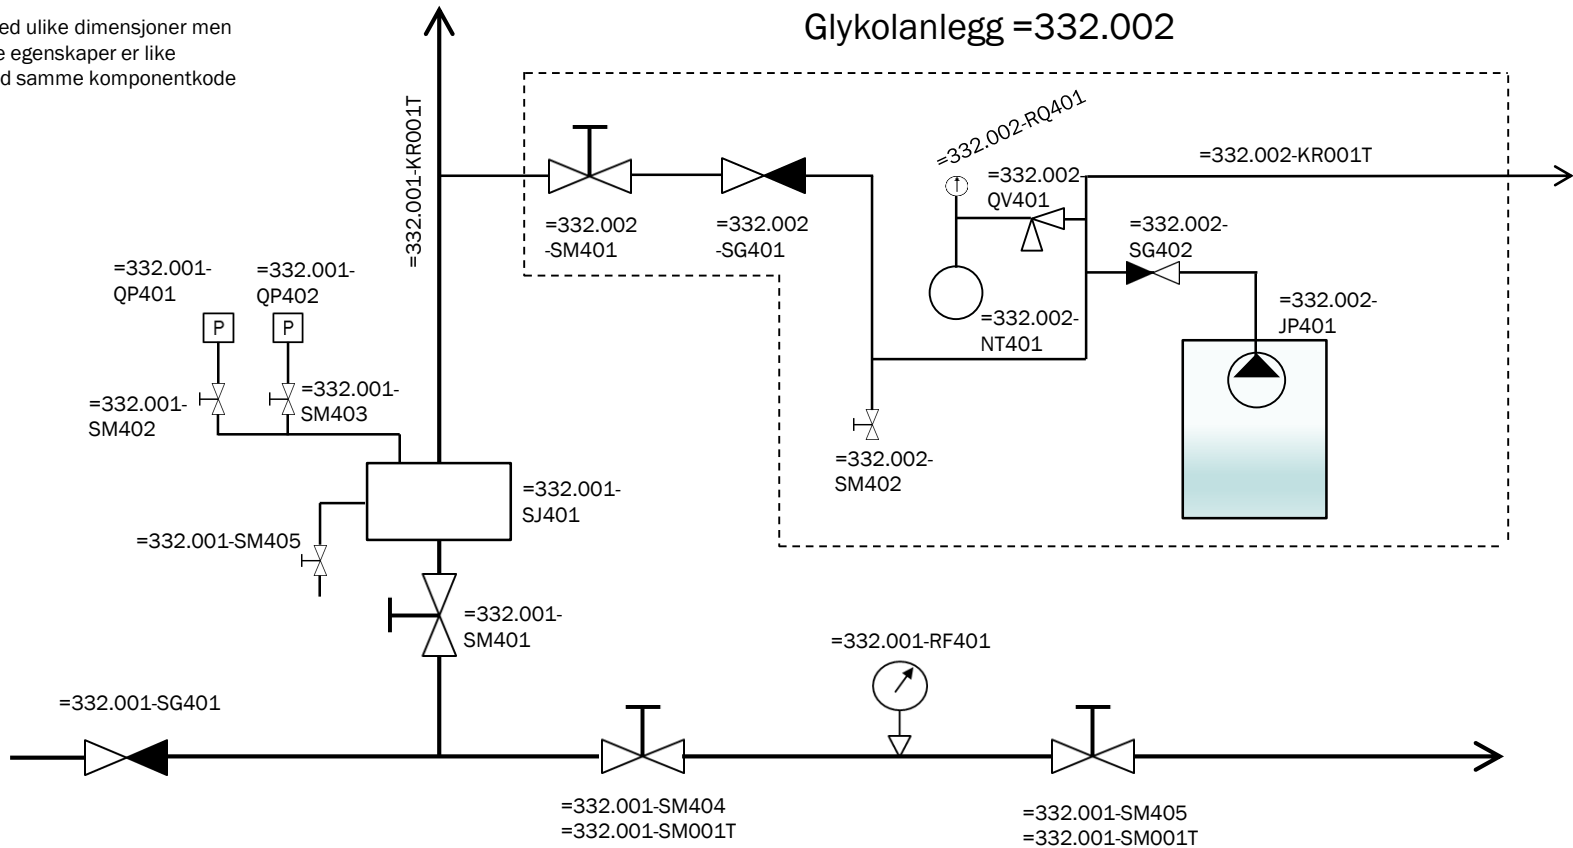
ed ulike dimensjoner men
e egenskaper er like
d samme komponentkode

Glykolanlegg =332.002

=332.001-KR001T

=332.002-RQ401

=332.002-KR001T

=332.002-QV401

=332.002-SM401

=332.002-SG401

=332.002-SG402

=332.001-QP401

=332.001-QP402

P

P

=332.002-JP401

=332.002-NT401

=332.001-SM402

=332.001-SM403

=332.002-SM402

=332.001-SJ401

=332.001-SM405

=332.001-SM401

=332.001-RF401

=332.001-SG401

=332.001-SM404
=332.001-SM001T

=332.001-SM405
=332.001-SM001T